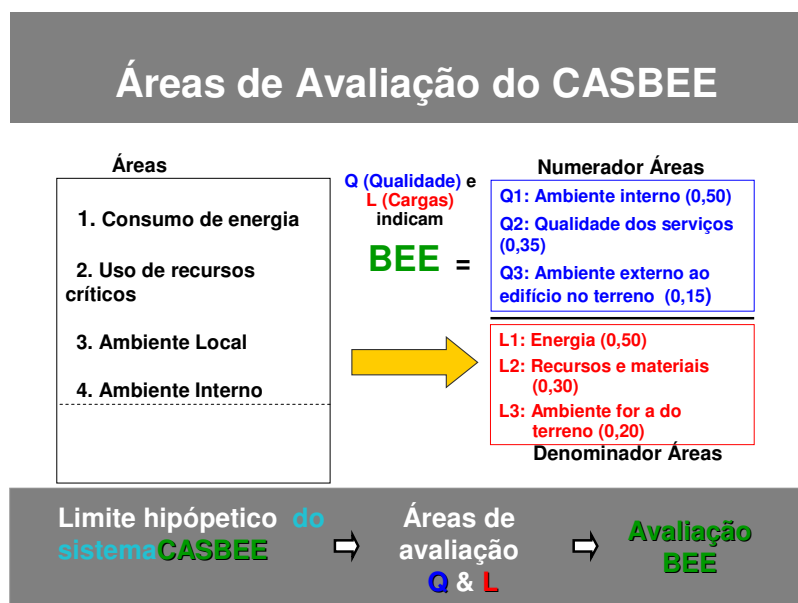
Áreas de Avaliação do CASBEE

Áreas

1. Consumo de energia

2. Uso de recursos críticos

3. Ambiente Local

4. Ambiente Interno

Q (Qualidade) e L (Cargas) indicam

BEE =

Numerador Áreas

Q1: Ambiente interno (0,50)

Q2: Qualidade dos serviços (0,35)

Q3: Ambiente externo ao edifício no terreno (0,15)

L1: Energia (0,50)

L2: Recursos e materiais (0,30)

L3: Ambiente for a do terreno (0,20)

Denominador Áreas

Limite hipópetico do sistemaCASBEE ⇨ Áreas de avaliação Q & L ⇨ Avaliação BEE